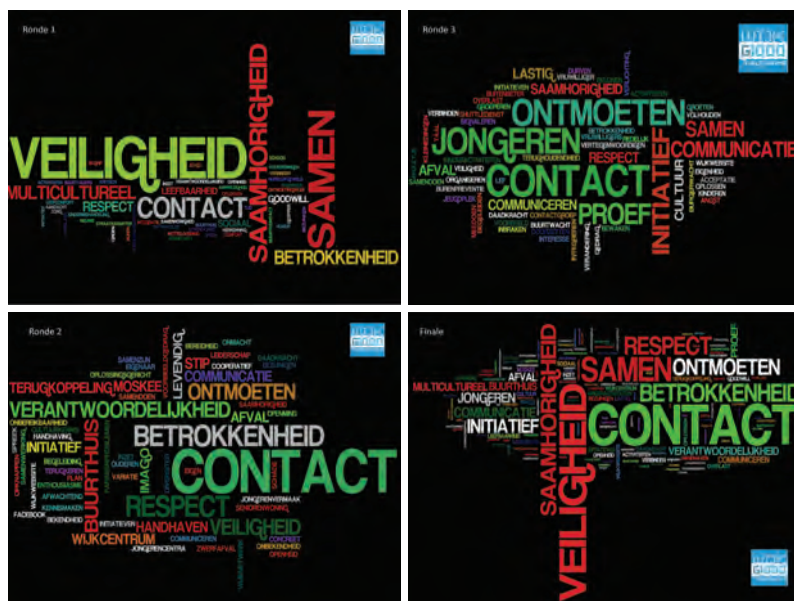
Ronde 1

VEILIGHEID
SAAMHORIGHEID
SAMEN
MULTICULTUREEL
LEEFBAARHEID
RESPECT
CONTACT
GOODWILL
SOCIAAL
BETROKKENHEID

Ronde 3

LASTIG
SAAMHORIGHEID
ONTMOETEN
JONGEREN
SAMEN
COMMUNICATIE
RESPECT
INITIATIEF
AFVAL
CONTACT
VEILIGHEID
CULTUUR
COMMUNICEREN
PROEF
DAADKRACHT
BUURTWACHT
INTERESSE

Ronde 2

LEVENDIG
STIP
COMMUNICATIE
TERUGKOPPELING
MOSKEE
ONTMOETEN
VERANTWOORDELIJKHEID
AFVAL
BUURTHUIS
BETROKKENHEID
INITIATIEF
IMAGO
CONTACT
RESPECT
JONGERENVERMAAK
HANDHAVEN
VEILIGHEID
WIJKCENTRUM
FACEBOOK
COMMUNICEREN
ZWERFAFVAL

Finale

RESPECT
PROEF
SAMEN
ONTMOETEN
SAAMHORIGHEID
MULTICULTUREEL
BUURTHUIS
BETROKKENHEID
JONGEREN
COMMUNICATIE
CONTACT
INITIATIEF
VERANTWOORDELIJKHEID
AFVAL
COMMUNICEREN
VEILIGHEID